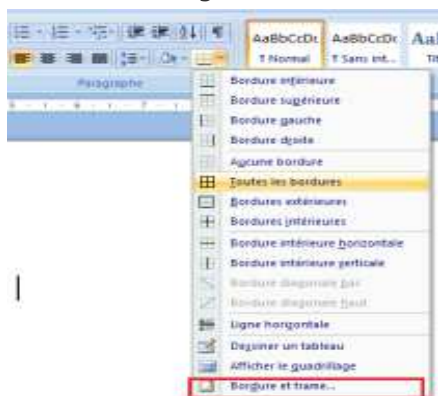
AaBbCcDc AaBbCcDc AaI
¶ Normal ¶ Sans int... Tit

Paragraphe

Bordure inférieure
Bordure supérieure
Bordure gauche
Bordure droite
Aucune bordure
Toutes les bordures
Bordures extérieures
Bordures intérieures
Bordure intérieure horizontale
Bordure intérieure verticale
Bordure diagonale bas
Bordure diagonale haut
Ligne horizontale
Dessiner un tableau
Afficher le quadrillage
Bordure et trame...